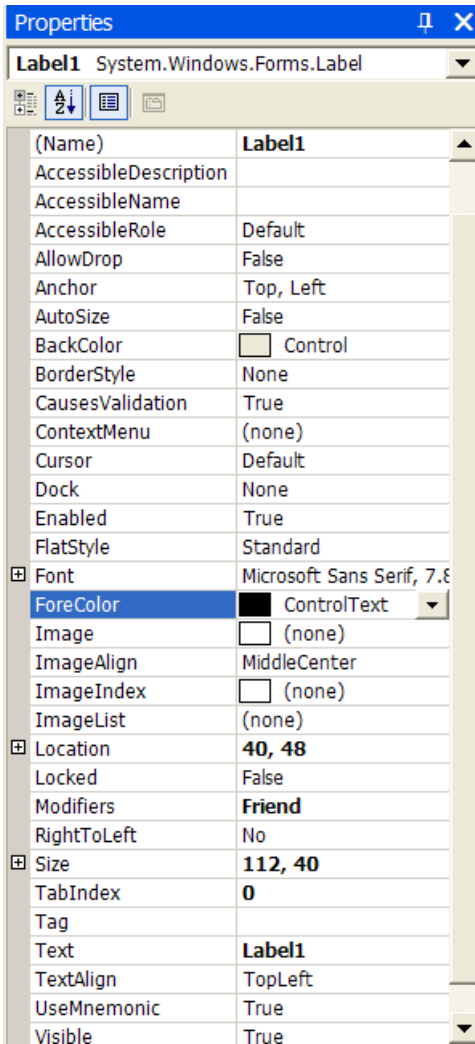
Properties

Label1 System.Windows.Forms.Label

| | |
|---|---|
| (Name) | Label1 |
| AccessibleDescription | |
| AccessibleName | |
| AccessibleRole | Default |
| AllowDrop | False |
| Anchor | Top, Left |
| AutoSize | False |
| BackColor | Control |
| BorderStyle | None |
| CausesValidation | True |
| ContextMenu | (none) |
| Cursor | Default |
| Dock | None |
| Enabled | True |
| FlatStyle | Standard |
| Font | Microsoft Sans Serif, 7.8 |
| ForeColor | ControlText |
| Image | (none) |
| ImageAlign | MiddleCenter |
| ImageIndex | (none) |
| ImageList | (none) |
| Location | 40, 48 |
| Locked | False |
| Modifiers | Friend |
| RightToLeft | No |
| Size | 112, 40 |
| TabIndex | 0 |
| Tag | |
| Text | Label1 |
| TextAlign | TopLeft |
| UseMnemonic | True |
| Visible | True |